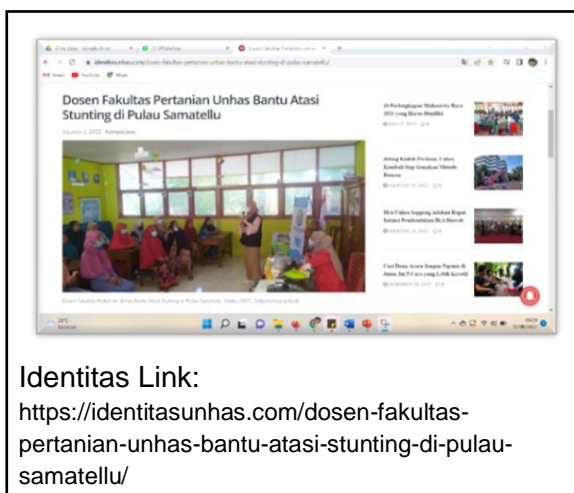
Dosen Fakultas Pertanian Unhas Bantu Atasi Stunting di Pulau Samatellu

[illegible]

10 Perlengkapan Mahasiswa Baru 2022 yang Harus Dimiliki

Jelang Kuliah Perdana, Unhas Kembali Siap Gunakan Metode Bauran

IKA Unhas Sapping Adakan Rapat Intimi Pembentukan IKA Daerah

Cari Dana Acara Tanpa Ngemis di Jalan, Ini 5 Cara yang Lebih Kreatif

Identitas Link:
https://identitasunhas.com/dosen-fakultas-pertanian-unhas-bantu-atasi-stunting-di-pulau-samatellu/